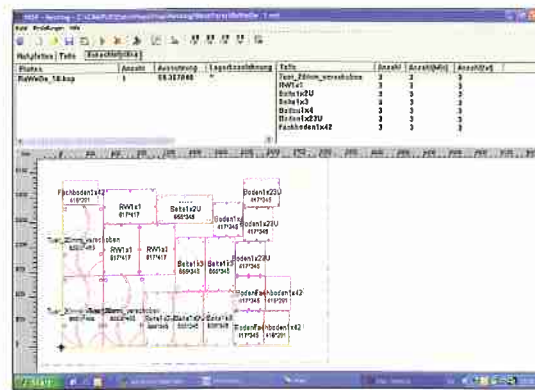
Nutzplatten | Teile | Restplatten

| Plattem | Anzahl | Ausnutzung | Lagerkennzeichnung |
|---|---|---|---|
| RaWeDe_18.bsp | 1 | 59.357846 | * |

| Teile | Anzahl | Anzahl(Min) | Anzahl(Ist) |
|---|---|---|---|
| Tuer_Zimm_verschoben | 3 | 3 | 3 |
| RW1x1 | 3 | 3 | 3 |
| Seite1x2U | 3 | 3 | 3 |
| Seite1x3 | 3 | 3 | 3 |
| Boden1x4 | 3 | 3 | 3 |
| Boden1x23U | 3 | 3 | 3 |
| Fachboden1x42 | 3 | 3 | 3 |

Fachboden1x42
RW1x1
617*417
Seite1x2U
Boden1x23U
417*345
Boden1x
Boden1x23U
417*345
Tuer_Zimm_verschoben
RW1x1
617*417
Seite1x3
Seite1x3
Boden1x23U
417*345
Fachboden1x42
Boden1x23U
Seite1x2U
Seite1x3
Boden
Fachboden1x42
Start